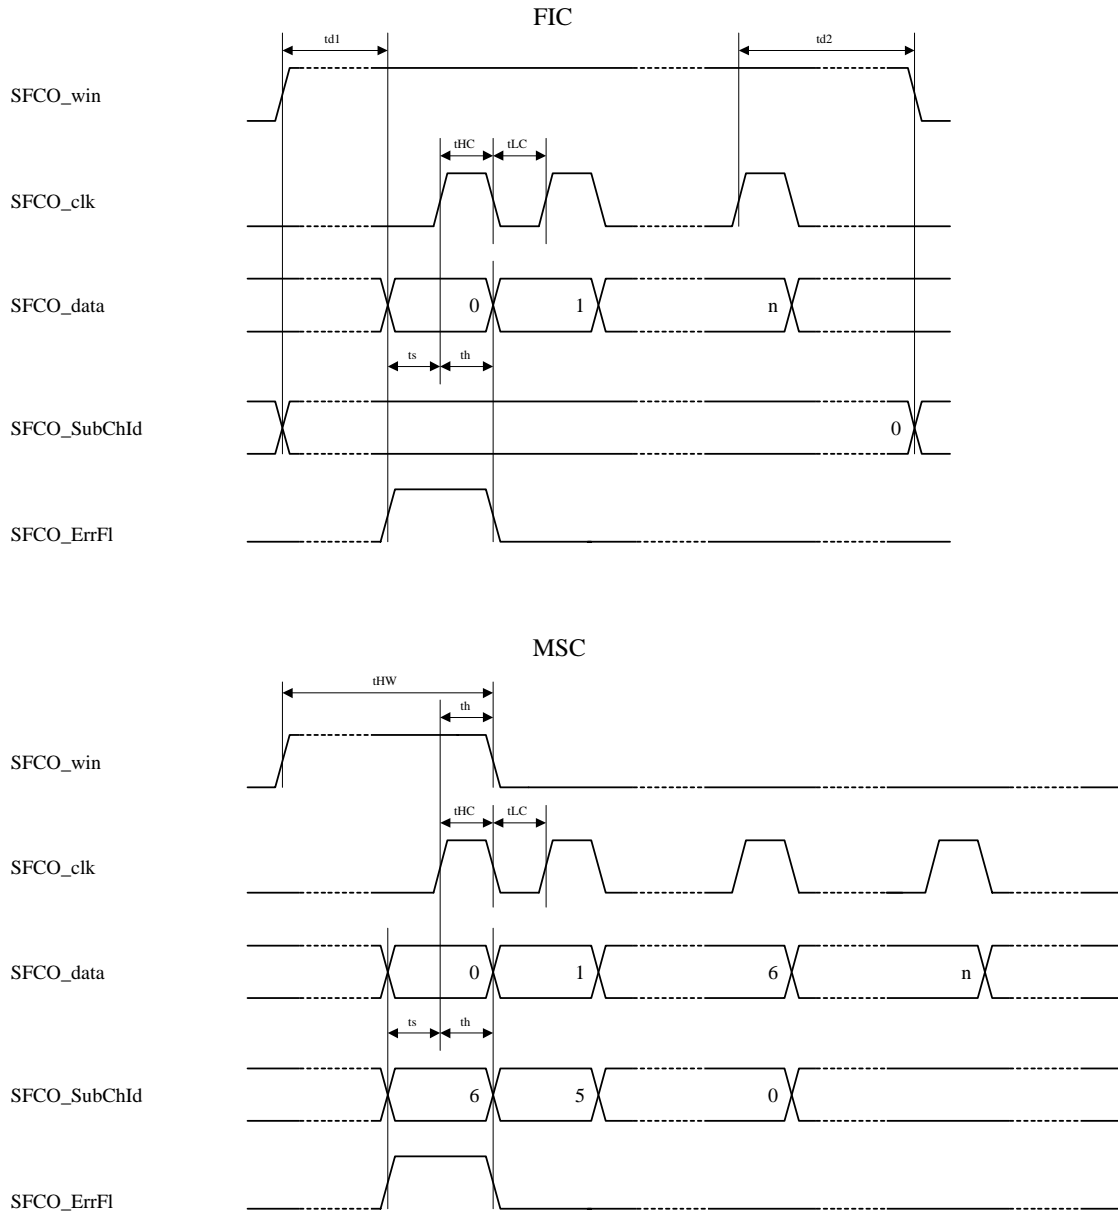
FIC

td1

td2

SFCO_win

tHC

tLC

SFCO_clk

SFCO_data

0

1

n

ts

th

SFCO_SubChId

0

SFCO_ErrFl

MSC

tHW

th

SFCO_win

tHC

tLC

SFCO_clk

SFCO_data

0

1

6

n

ts

th

SFCO_SubChId

6

5

0

SFCO_ErrFl